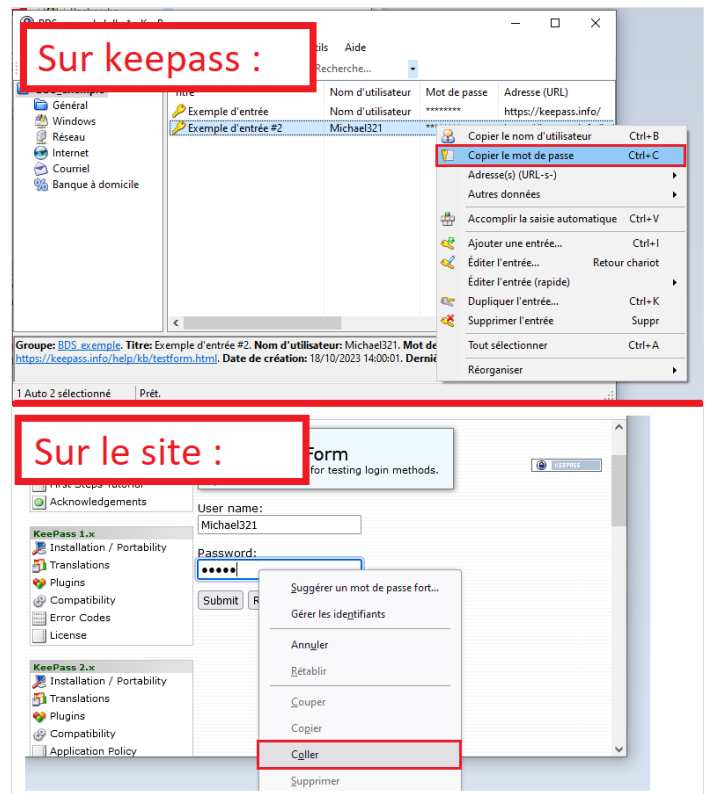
Sur keepass :

BDS_exemple.kdbx* - KeePass

Outils Aide

Recherche...

BDS_exemple
Général
Windows
Réseau
Internet
Courriel
Banque à domicile

| Titre | Nom d'utilisateur | Mot de passe | Adresse (URL) |
|---|---|---|---|
| Exemple d'entrée | Nom d'utilisateur | ******** | https://keepass.info/ |
| Exemple d'entrée #2 | Michael321 | *** | |

Copier le nom d'utilisateur Ctrl+B
Copier le mot de passe Ctrl+C
Adresse(s) (URL-s-)
Autres données
Accomplir la saisie automatique Ctrl+V
Ajouter une entrée... Ctrl+I
Éditer l'entrée... Retour chariot
Éditer l'entrée (rapide)
Dupliquer l'entrée... Ctrl+K
Supprimer l'entrée Suppr
Tout sélectionner Ctrl+A
Réorganiser

Groupe: BDS_exemple. Titre: Exemple d'entrée #2. Nom d'utilisateur: Michael321. Mot de https://keepass.info/help/kb/testform.html. Date de création: 18/10/2023 14:00:01. Derni

1 Auto 2 sélectionné Prêt.

Sur le site :

Form
for testing login methods.

KEEPASS

First Steps Tutorial
Acknowledgements

KeePass 1.x
Installation / Portability
Translations
Plugins
Compatibility
Error Codes
License

KeePass 2.x
Installation / Portability
Translations
Plugins
Compatibility
Application Policy

User name:
Michael321
Password:
•••••
Submit

Suggérer un mot de passe fort...
Gérer les identifiants
Annuler
Rétablir
Couper
Copier
Coller
Supprimer